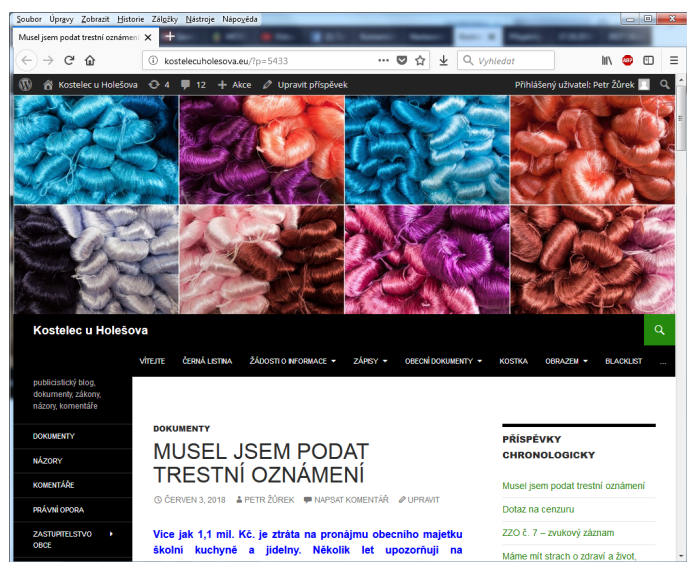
Soubor Úpravy Zobrazit Historie Záložky Nástroje Nápověda

Musel jsem podat trestní oznámení

kostelecuholesova.eu/?p=5433

Vyhledat

Kostelec u Holešova 4 12 Akce Upravit příspěvek

Přihlášený uživatel: Petr Žůrek

Kostelec u Holešova

VÍTEJTE ČERNÁ LISTINA ŽÁDOSTI O INFORMACE ZÁPISY OBECNÍ DOKUMENTY KOSTKA OBRAZEM BLACKLIST

publicistický blog, dokumenty, zákony, názory, komentáře

DOKUMENTY
NÁZORY
KOMENTÁŘE
PRÁVNÍ OPORA
ZASTUPITELSTVO OBCE

DOKUMENTY

MUSEL JSEM PODAT TRESTNÍ OZNÁMENÍ

ČERVEN 3, 2018 PETR ŽŮREK NAPSAT KOMENTÁŘ UPRAVIT

Více jak 1,1 mil. Kč. je ztráta na pronájmu obecního majetku školní kuchyně a jídelny. Několik let upozorňuji na

PŘÍSPĚVKY CHRONOLOGICKY

Musel jsem podat trestní oznámení
Dotaz na cenzuru
ZZO č. 7 – zvukový záznam
Máme mít strach o zdraví a život,